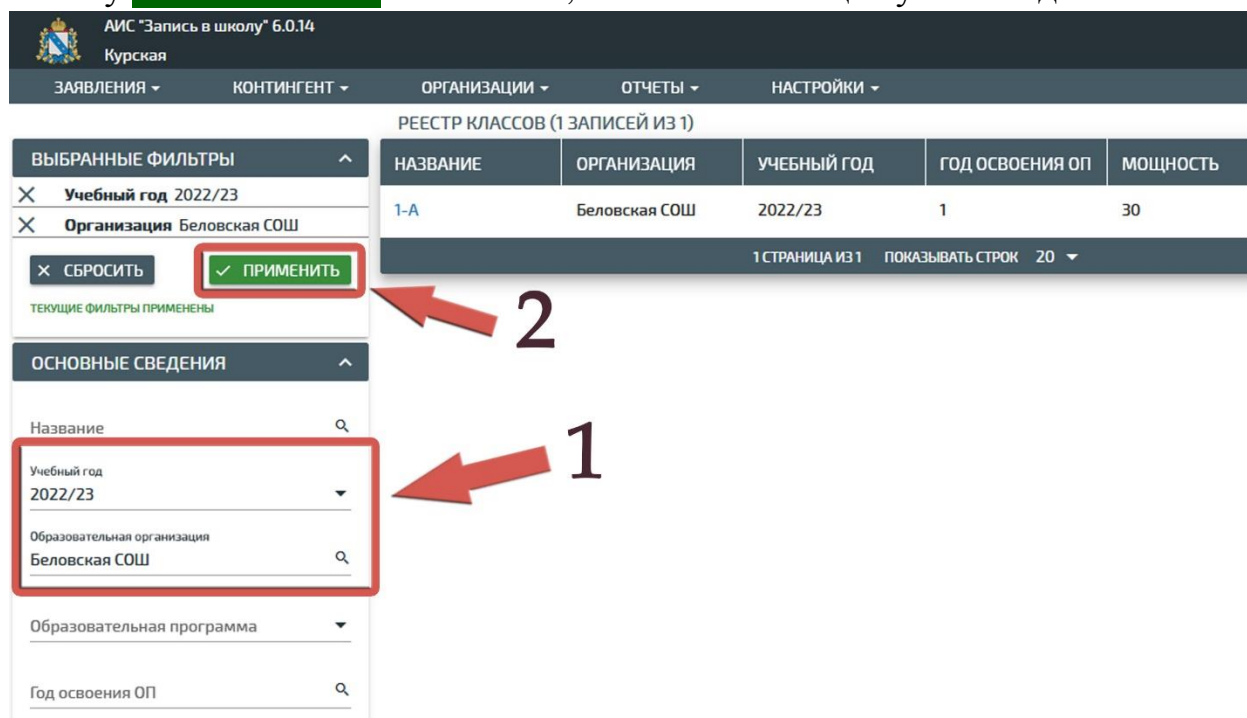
АИС "Запись в школу" 6.0.14
Курская

ЗАЯВЛЕНИЯ ▾ КОНТИНГЕНТ ▾ ОРГАНИЗАЦИИ ▾ ОТЧЕТЫ ▾ НАСТРОЙКИ ▾

ВЫБРАННЫЕ ФИЛЬТРЫ
Учебный год 2022/23
Организация Беловская СОШ
СБРОСИТЬ
ПРИМЕНИТЬ
ТЕКУЩИЕ ФИЛЬТРЫ ПРИМЕНЕНЫ

РЕЕСТР КЛАССОВ (1 ЗАПИСЕЙ ИЗ 1)

| НАЗВАНИЕ | ОРГАНИЗАЦИЯ | УЧЕБНЫЙ ГОД | ГОД ОСВОЕНИЯ ОП | МОЩНОСТЬ |
|---|---|---|---|---|
| 1-А | Беловская СОШ | 2022/23 | 1 | 30 |

1 СТРАНИЦА ИЗ 1 ПОКАЗЫВАТЬ СТРОК 20

2

ОСНОВНЫЕ СВЕДЕНИЯ
Название
Учебный год
2022/23
Образовательная организация
Беловская СОШ
Образовательная программа
Год освоения ОП

1